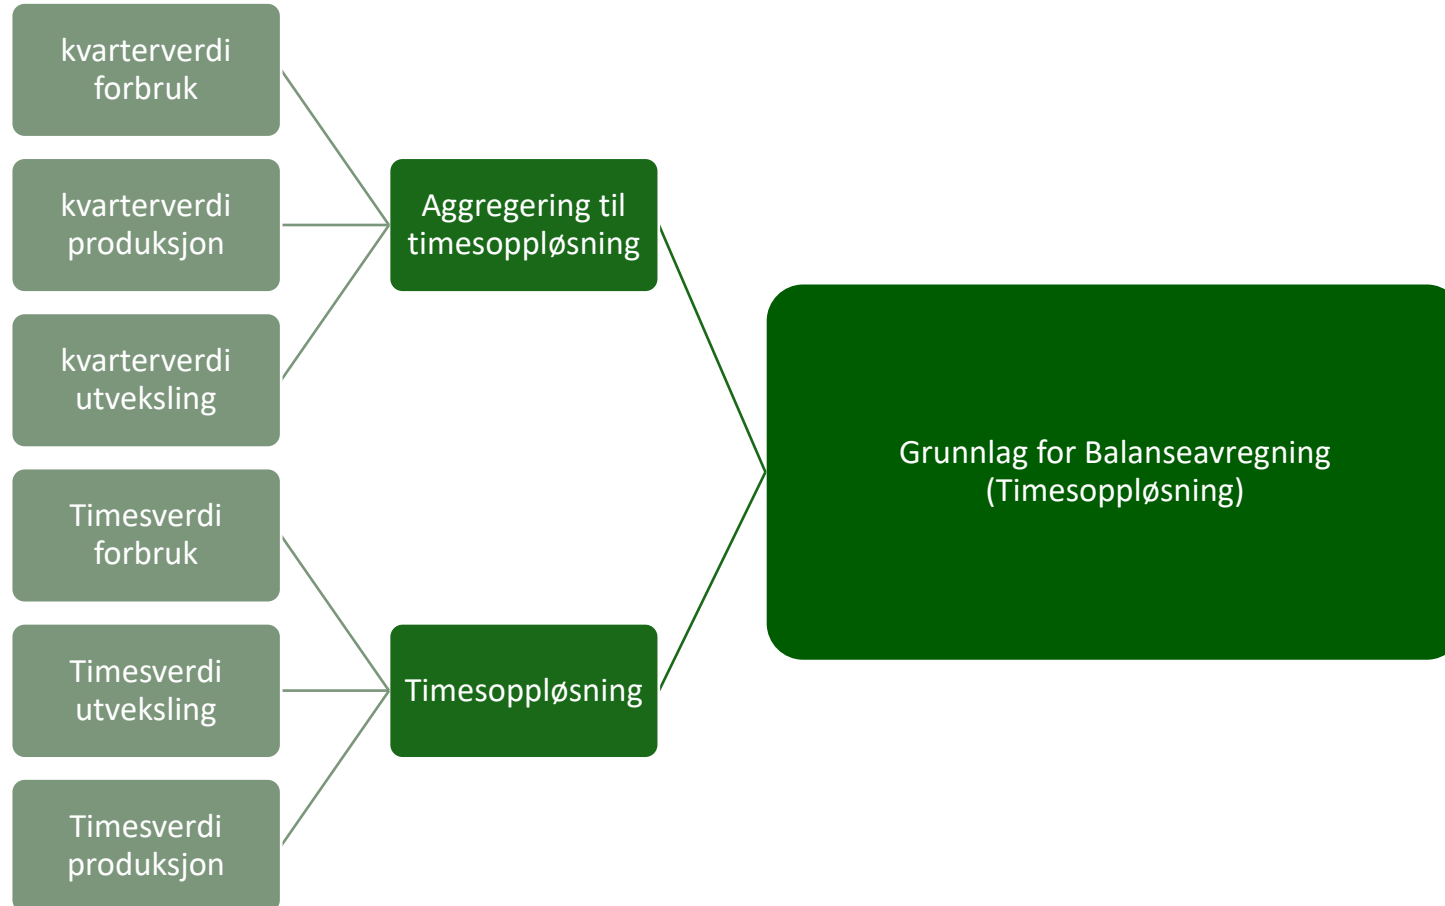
kvarterverdi forbruk

kvarterverdi produksjon

kvarterverdi utveksling

Timesverdi forbruk

Timesverdi utveksling

Timesverdi produksjon

Aggregering til timesoppløsning

Timesoppløsning

Grunnlag for Balanseavregning (Timesoppløsning)